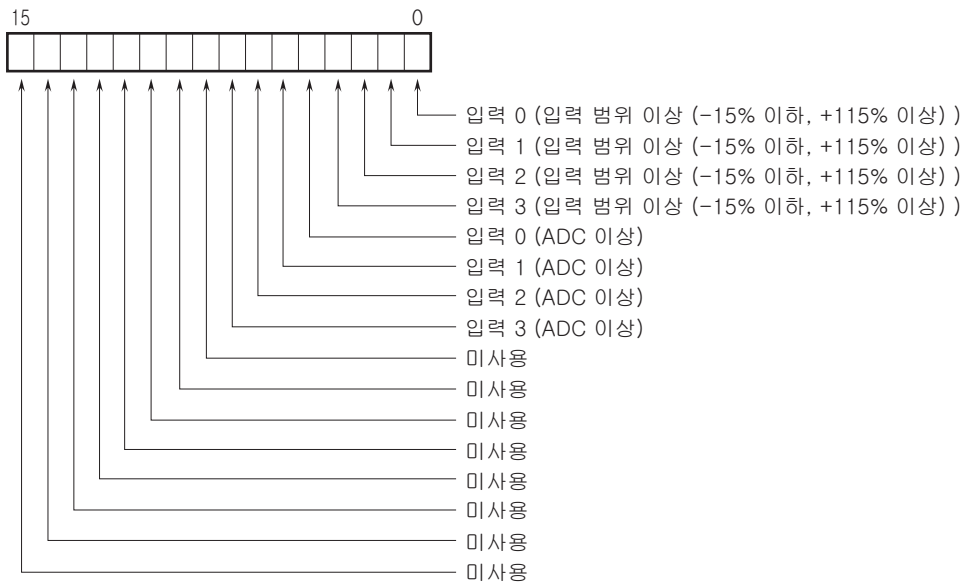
15 0

입력 0 (입력 범위 이상 (−15% 이하, +115% 이상) )
입력 1 (입력 범위 이상 (−15% 이하, +115% 이상) )
입력 2 (입력 범위 이상 (−15% 이하, +115% 이상) )
입력 3 (입력 범위 이상 (−15% 이하, +115% 이상) )
입력 0 (ADC 이상)
입력 1 (ADC 이상)
입력 2 (ADC 이상)
입력 3 (ADC 이상)
미사용
미사용
미사용
미사용
미사용
미사용
미사용
미사용